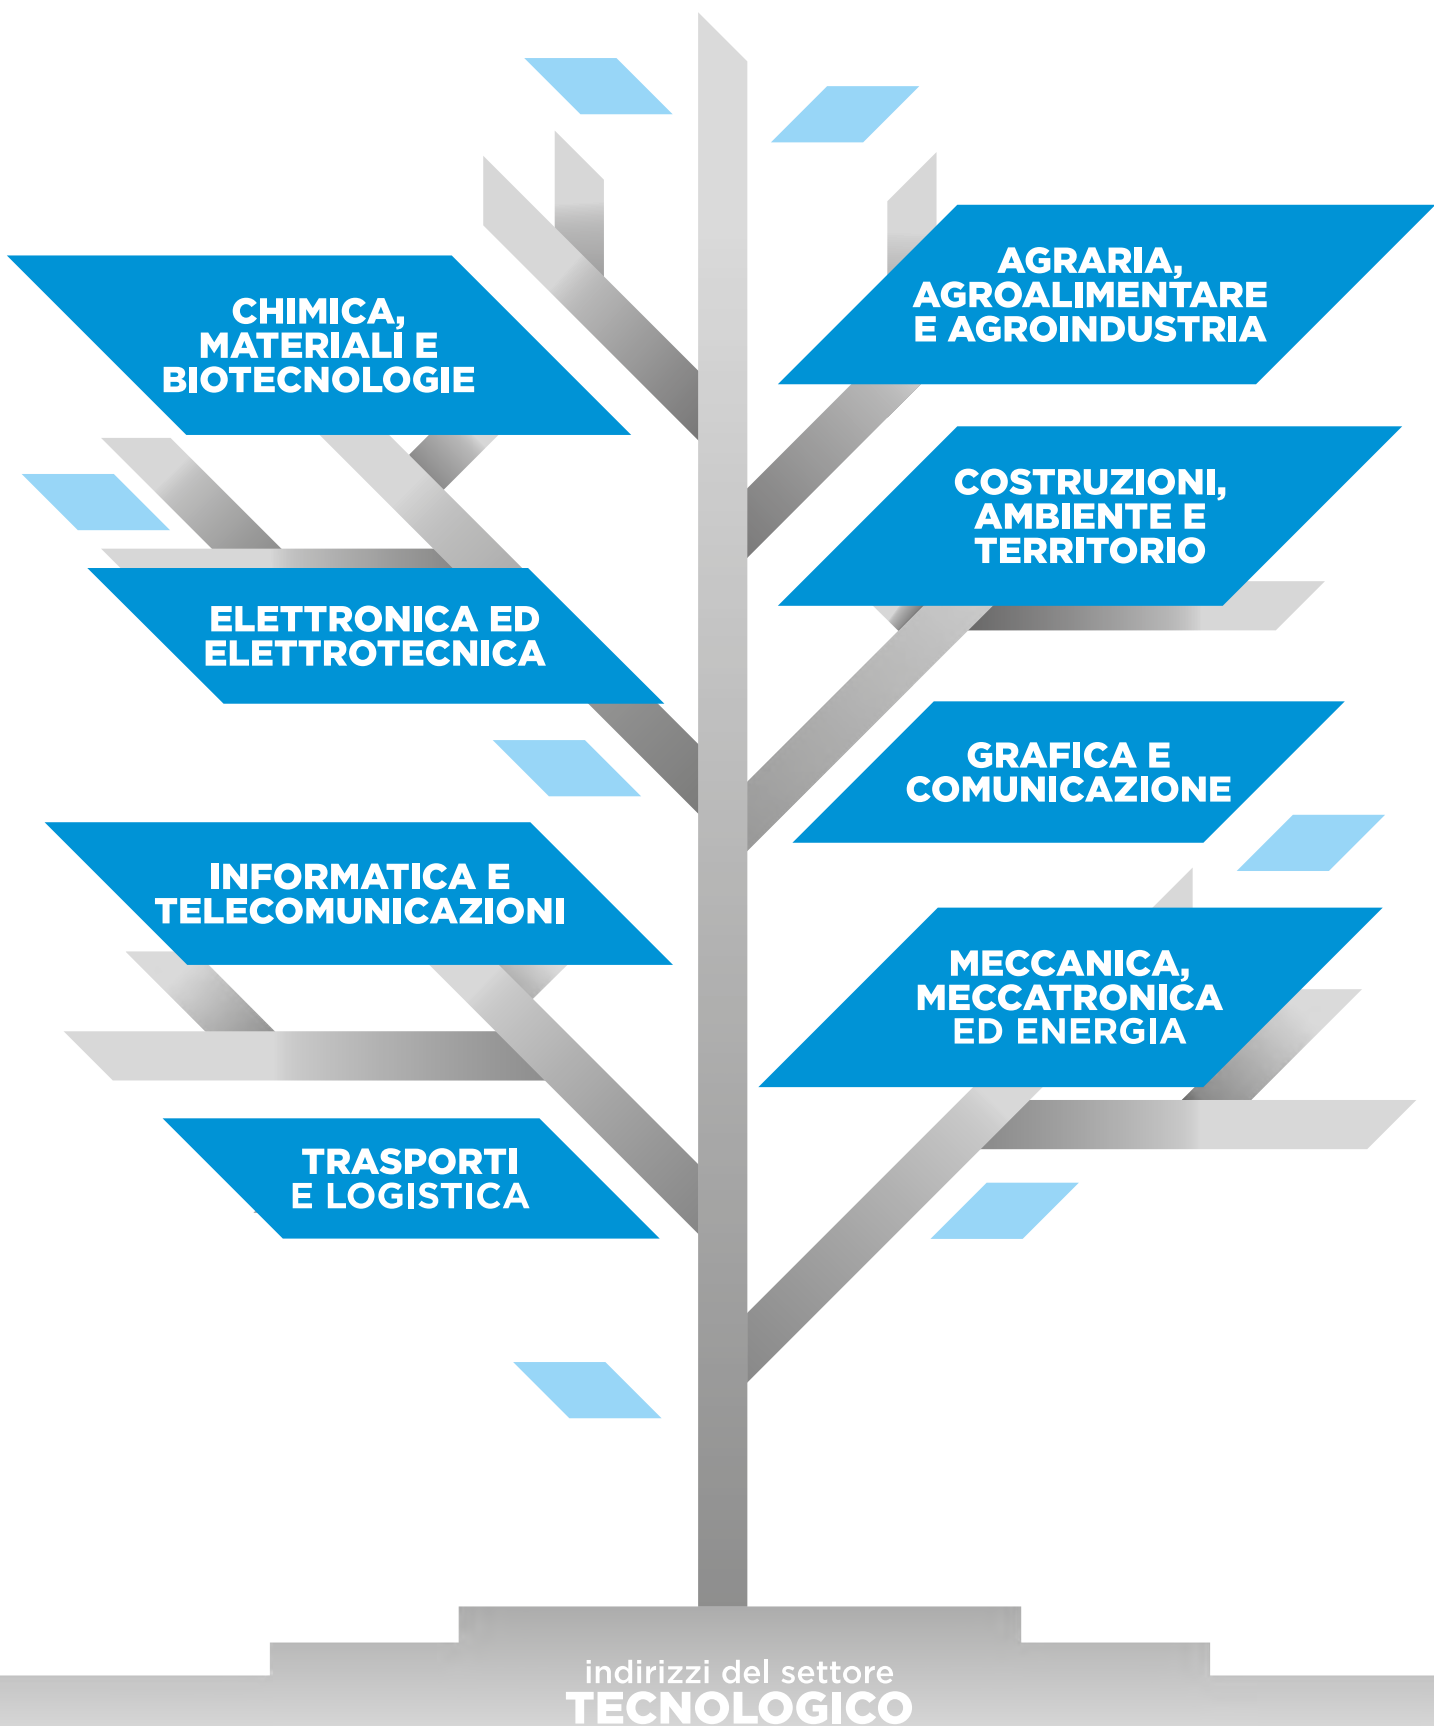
CHIMICA, MATERIALI E BIOTECNOLOGIE

AGRARIA, AGROALIMENTARE E AGROINDUSTRIA

COSTRUZIONI, AMBIENTE E TERRITORIO

ELETTRONICA ED ELETTROTECNICA

GRAFICA E COMUNICAZIONE

INFORMATICA E TELECOMUNICAZIONI

MECCANICA, MECCATRONICA ED ENERGIA

TRASPORTI E LOGISTICA

indirizzi del settore
TECNOLOGICO